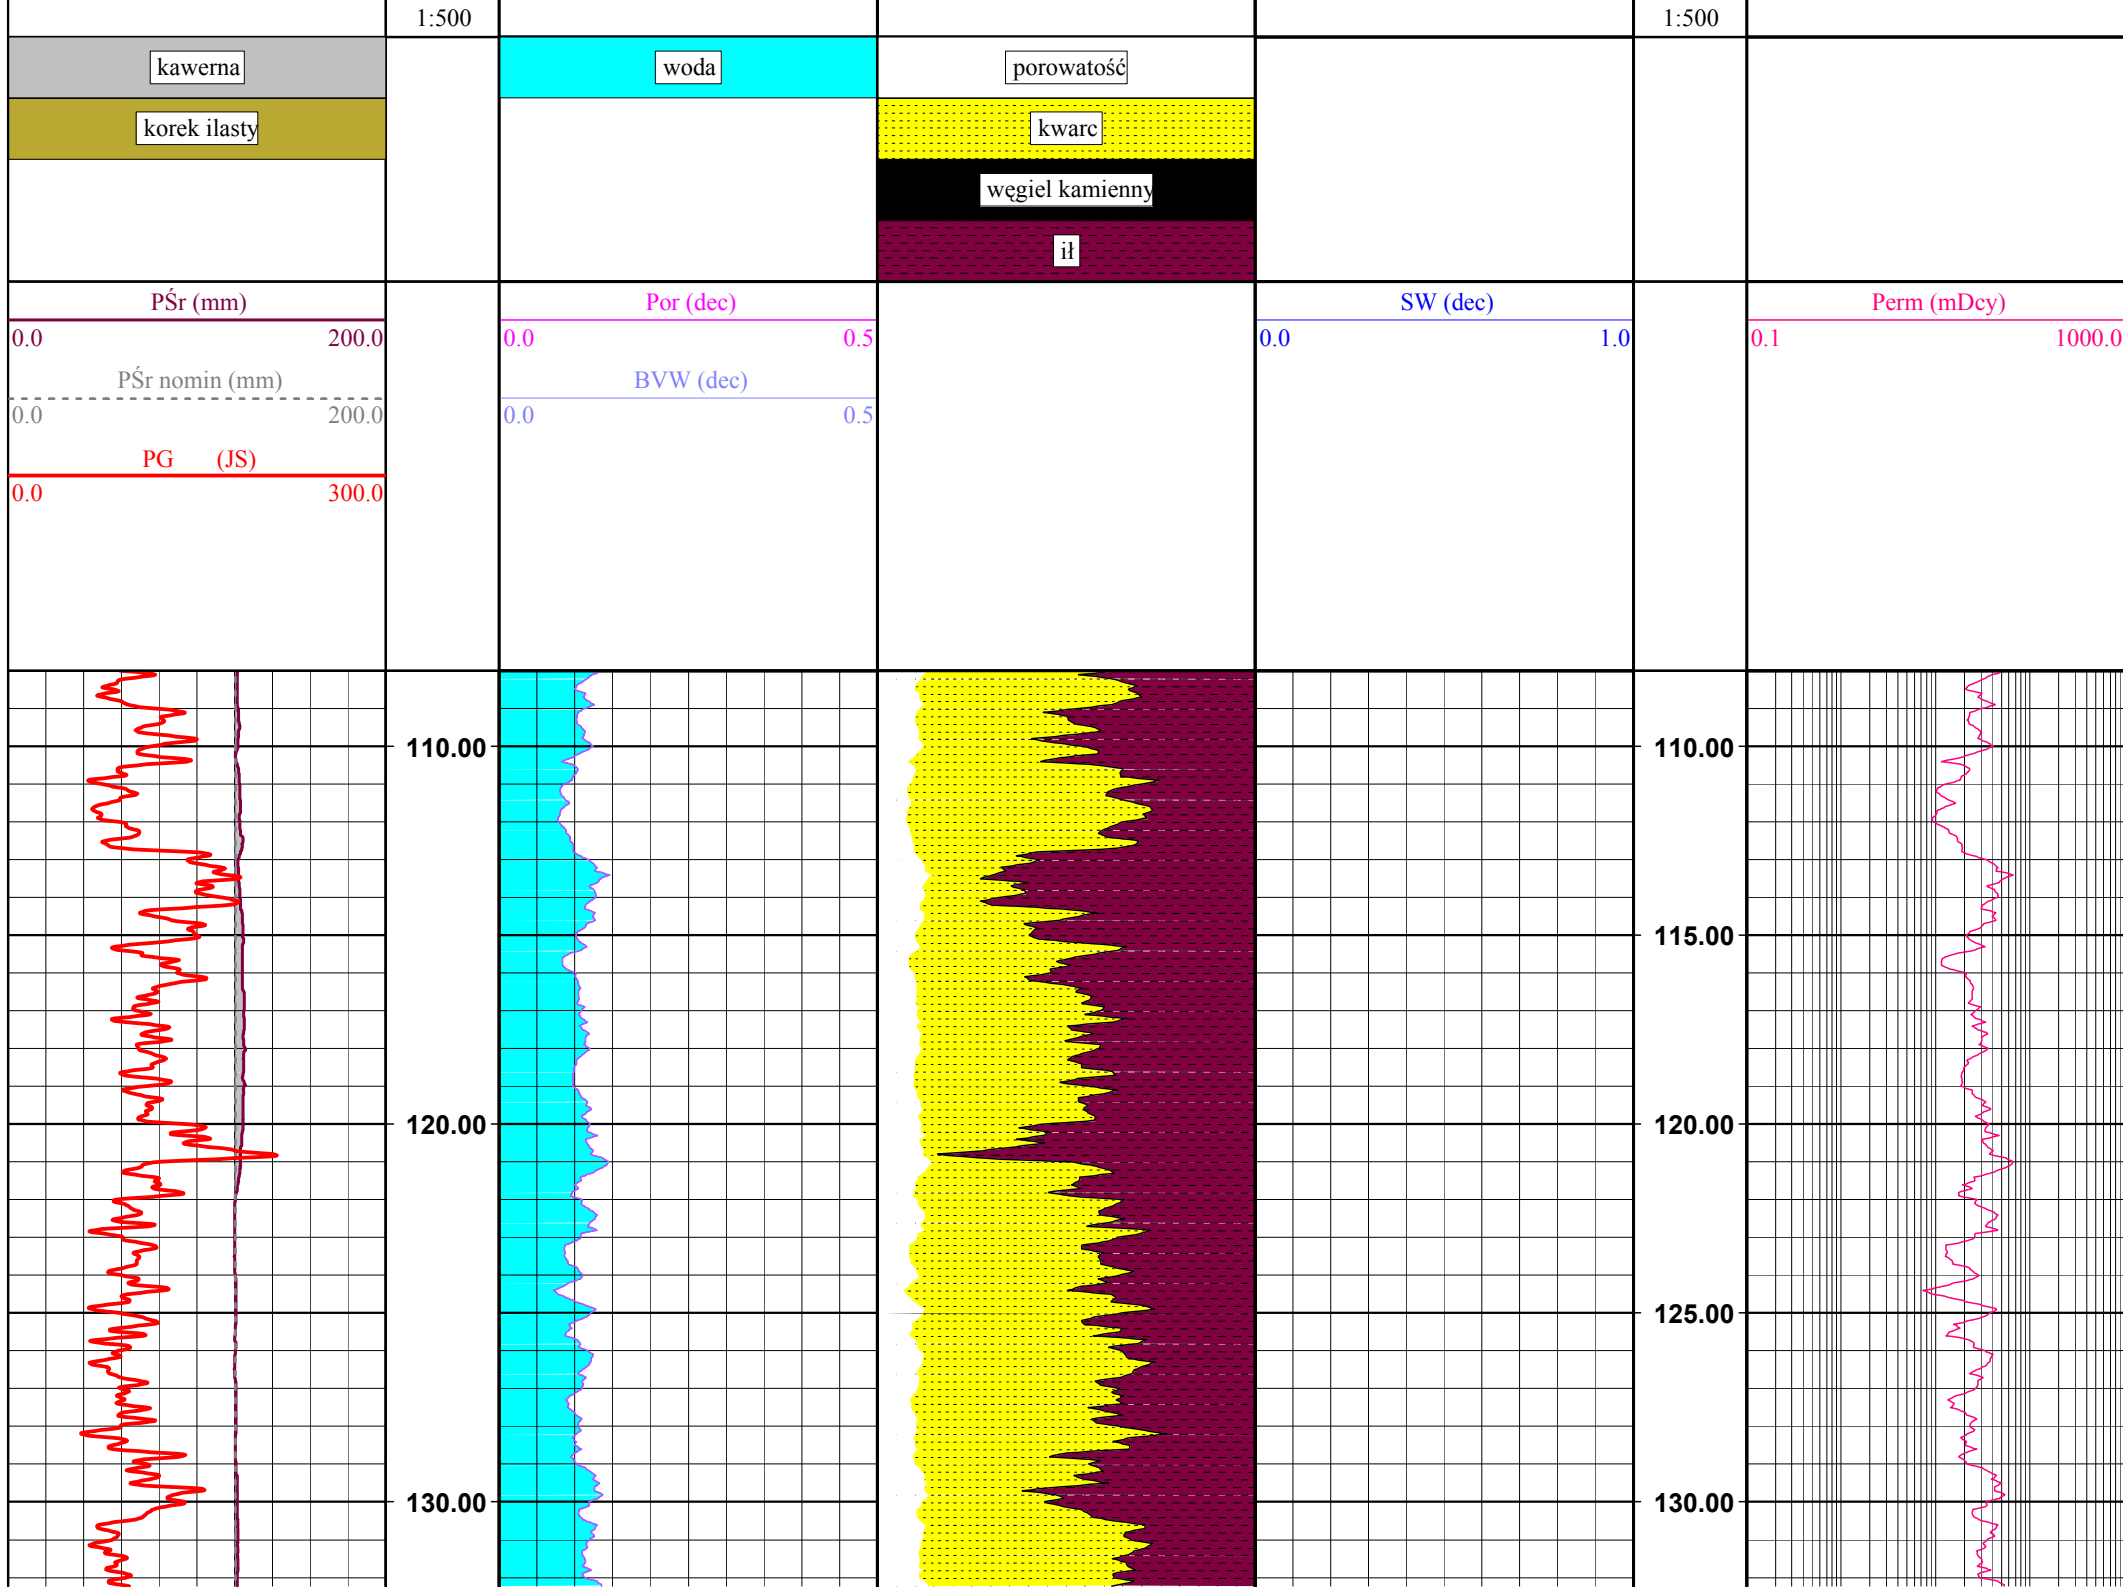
1:500

1:500

kawerna

korek ilasty

woda

porowatość

kwarc

węgiel kamienny

ił

PŚr (mm)
0.0 200.0
PŚr nomin (mm)
0.0 200.0
PG (JS)
0.0 300.0

Por (dec)
0.0 0.5
BVW (dec)
0.0 0.5

SW (dec)
0.0 1.0

Perm (mDcy)
0.1 1000.0

110.00
120.00
130.00

110.00
115.00
120.00
125.00
130.00